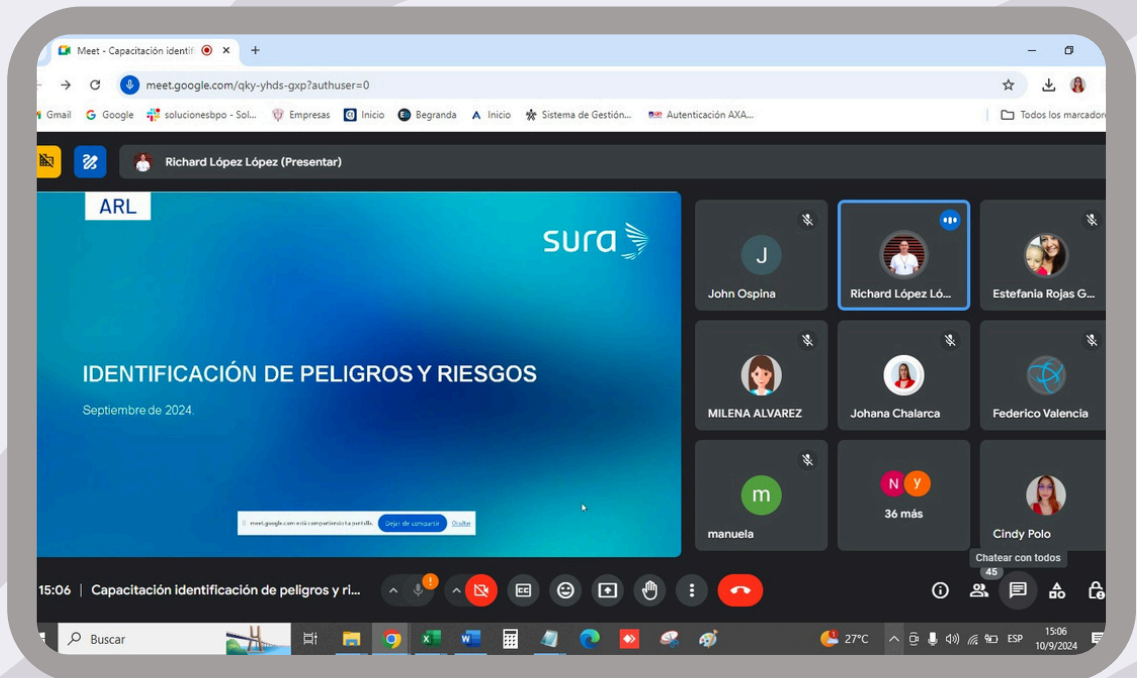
Meet - Capacitación identif ×
+
meet.google.com/qky-yhds-gxp?authuser=0
Gmail Google solucionesbpo - Sol... Empresas Inicio Begranda Inicio Sistema de Gestión... Autenticación AXA...
Todos los marcadores
Richard López López (Presentar)

ARL
sura
IDENTIFICACIÓN DE PELIGROS Y RIESGOS
Septiembre de 2024.
meet.google.com está compartiendo tu pantalla. Dejar de compartir Ocultar

J
John Ospina
Richard López Ló...
Estefania Rojas G...
MILENA ALVAREZ
Johana Chalarca
Federico Valencia
m
manuela
N Y
36 más
Cindy Polo
Chatear con todos
45

15:06 | Capacitación identificación de peligros y ri...

Buscar
27°C
ESP
15:06
10/9/2024